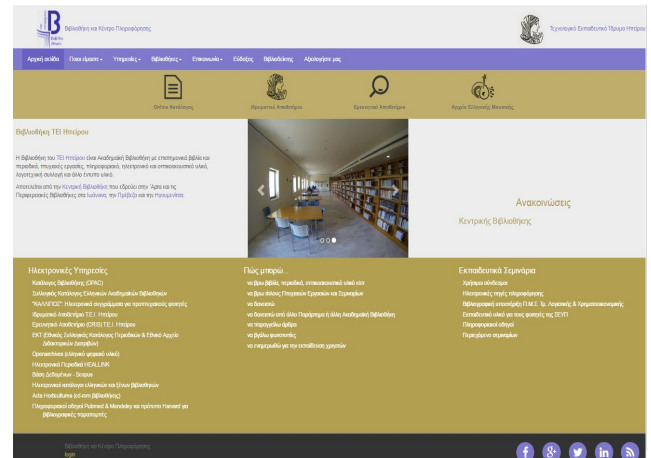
Βιβλιοθήκη και Κέντρο Πληροφόρησης

Τεχνολογικό Εκπαιδευτικό Ίδρυμα Ηπείρου

Αρχική σελίδα Ποιοι είμαστε Υπηρεσίες Βιβλιοθήκες Επικοινωνία Είδηση Βιβλιοθήκης Αξιολογήστε μας

Online Κατάλογος

Ιδρυματικό Αποθετήριο

Ερευνητικό Αποθετήριο

Αρχείο Ελληνικής Μουσικής

Βιβλιοθήκη ΤΕΙ Ηπείρου

Η Βιβλιοθήκη του ΤΕΙ Ηπείρου είναι Ακαδημαϊκή Βιβλιοθήκη με επιστημονικά βιβλία και περιοδικά, πτυχιακές εργασίες, πληροφοριακό, οπτικοακουστικό υλικό, λογοτεχνική συλλογή και άλλο έντυπο υλικό.

Αποτελείται από την Κεντρική Βιβλιοθήκη, που εδρεύει στην Άρτα και τις Περιφερειακές Βιβλιοθήκες στα Ιωάννινα, την Πρέβεζα και την Ηγουμενίτσα.

Ανακοινώσεις

Κεντρικής Βιβλιοθήκης

Ηλεκτρονικές Υπηρεσίες

Κατάλογος Βιβλιοθήκης (OPAC)

Συλλογικός Κατάλογος Ελληνικών Ακαδημαϊκών Βιβλιοθηκών

"ΚΑΛΛΙΠΟΣ": Ηλεκτρονικά συγγράμματα για προπτυχιακούς φοιτητές

Ιδρυματικό Αποθετήριο Τ.Ε.Ι. Ηπείρου

Ερευνητικό Αποθετήριο (CRIS) Τ.Ε.Ι. Ηπείρου

ΕΚΤ (Εθνικός Συλλογικός Κατάλογος Περιοδικών & Εθνικό Αρχείο Διδακτορικών Διατριβών)

Openarchives (ελληνικό ψηφιακό υλικό)

Ηλεκτρονικά Περιοδικά HEALLINK

Βάση Δεδομένων - Scopus

Ηλεκτρονικοί κατάλογοι ελληνικών και ξένων Βιβλιοθηκών

Acta Horticulturae (e-books)

Πληροφοριακοί οδηγοί Pubmed & Mendeley και πρότυπο Harvard για βιβλιογραφικές παραπομπές

Πώς μπορώ...

να βρω βιβλία, περιοδικά, οπτικοακουστικό υλικό κλπ

να βρω τίτλους Πτυχιακών Εργασιών και Σεμιναρίων

να δανειστώ

να δανειστώ από άλλο Παράρτημα ή άλλη Ακαδημαϊκή Βιβλιοθήκη

να παραγγείλω άρθρο

να βρω ψαλτικούς

να ενημερωθώ για την εκπαίδευση χρηστών

Εκπαιδευτικά Σεμινάρια

Χρήσιμοι σύνδεσμοι

Ηλεκτρονικές πηγές πληροφόρησης

Βιβλιογραφική υποστήριξη Π.Μ.Σ. Τμ. Λογιστικής & Χρηματοοικονομικής

Εκπαιδευτικό υλικό για τους φοιτητές της ΣΕΥΠ

Πληροφοριακοί οδηγοί

Περιεχόμενα σεμιναρίων

Βιβλιοθήκη και Κέντρο Πληροφόρησης

login